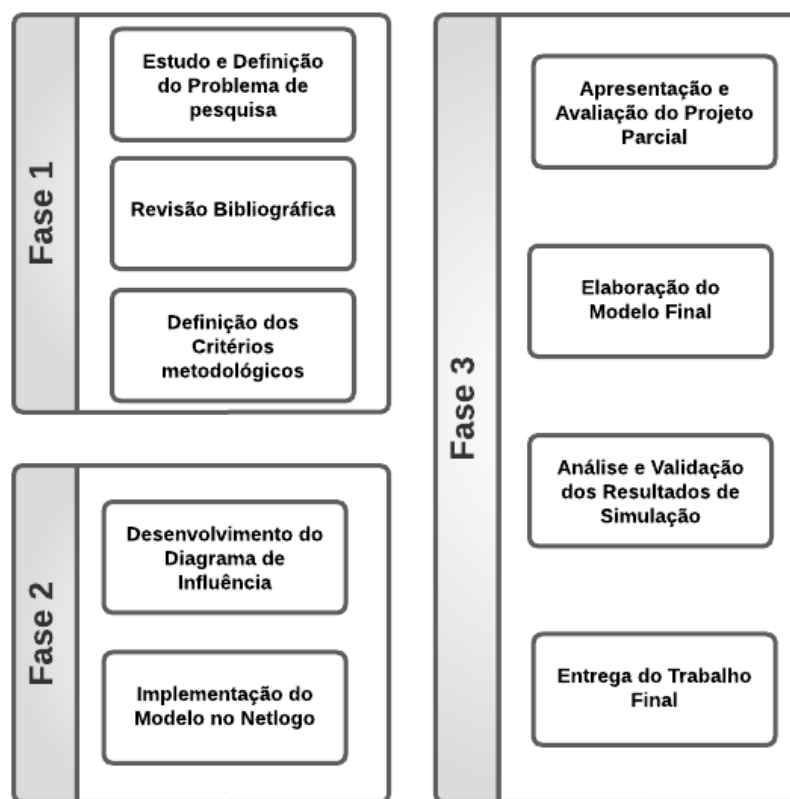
Fase 1

Estudo e Definição do Problema de pesquisa

Revisão Bibliográfica

Definição dos Critérios metodológicos

Fase 2

Desenvolvimento do Diagrama de Influência

Implementação do Modelo no Netlogo

Fase 3

Apresentação e Avaliação do Projeto Parcial

Elaboração do Modelo Final

Análise e Validação dos Resultados de Simulação

Entrega do Trabalho Final